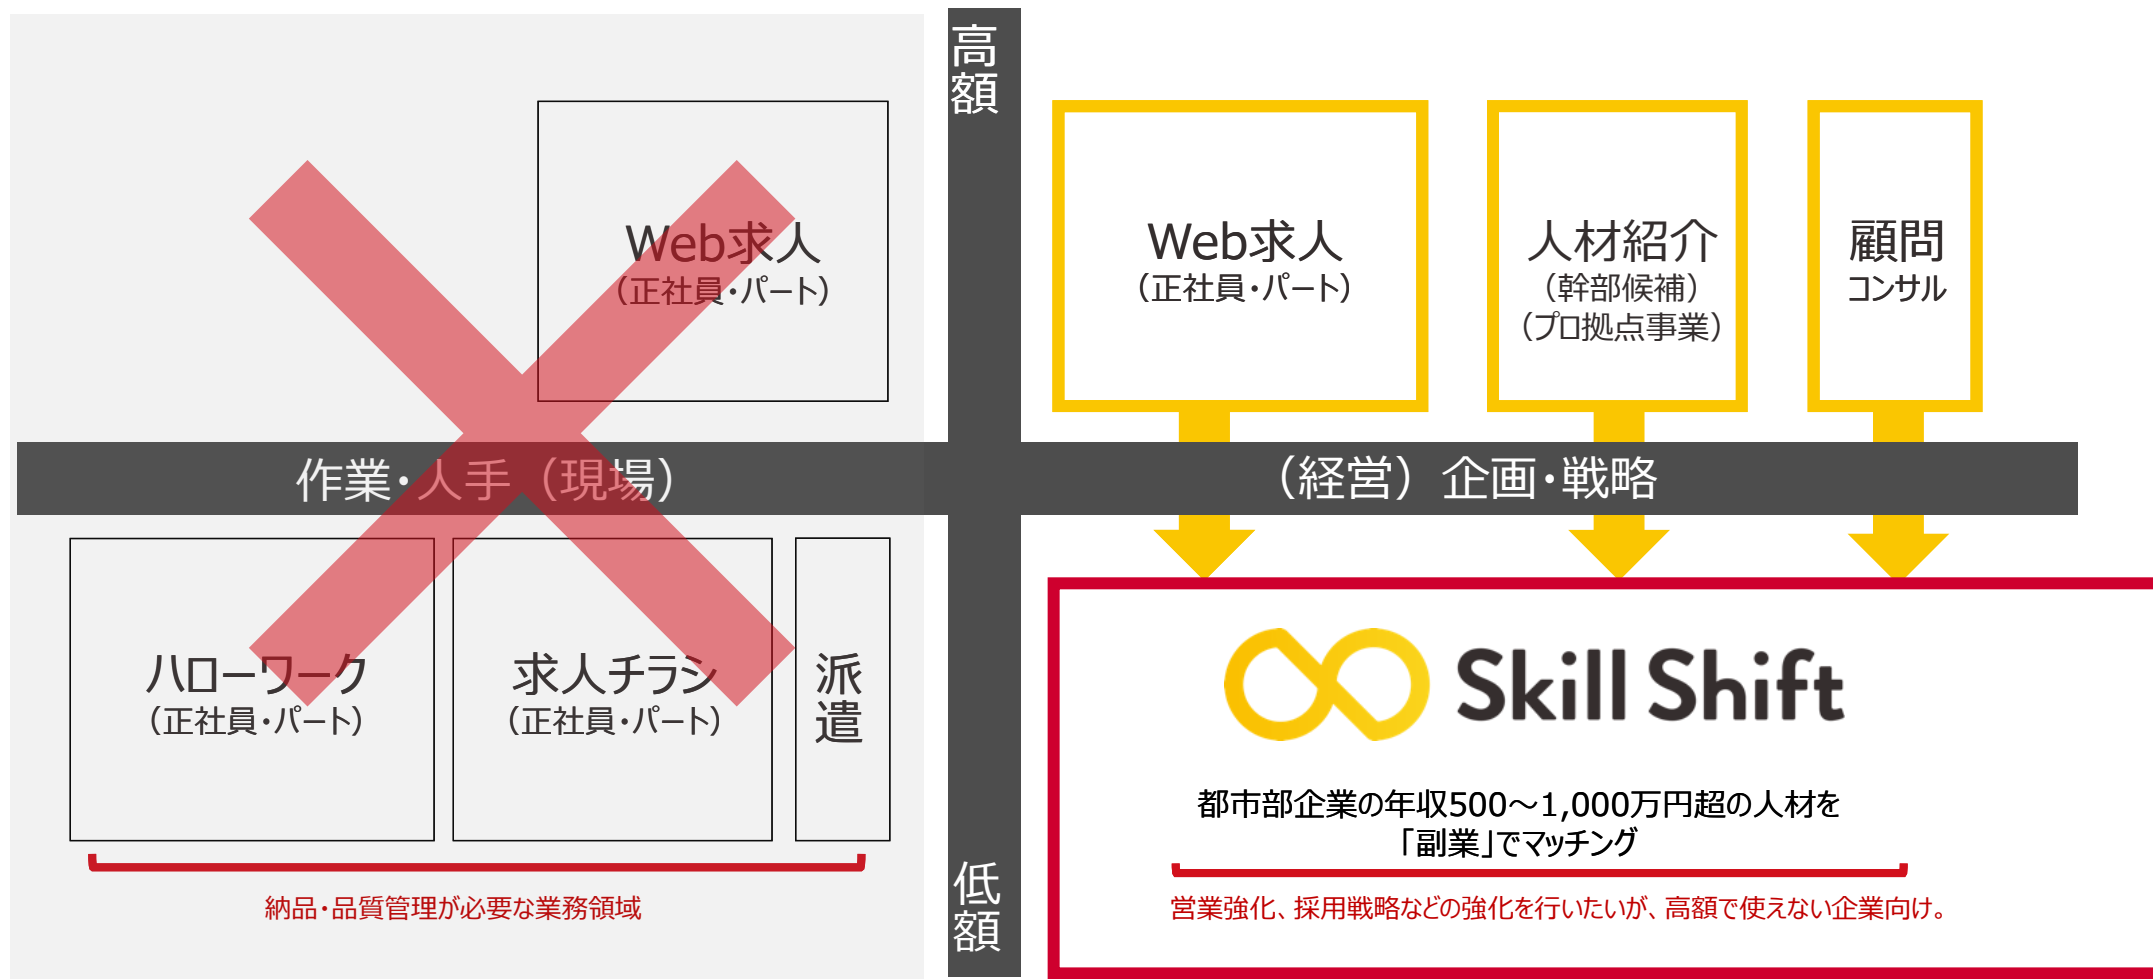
高額

Web求人
（正社員・パート）

Web求人
（正社員・パート）

人材紹介
（幹部候補）
（プロ拠点事業）

顧問
コンサル

作業・人手（現場）

（経営）企画・戦略

ハローワーク
（正社員・パート）

求人チラシ
（正社員・パート）

派遣

納品・品質管理が必要な業務領域

低額

Skill Shift

都市部企業の年収500～1,000万円超の人材を「副業」でマッチング

営業強化、採用戦略などの強化を行いたいが、高額で使えない企業向け。